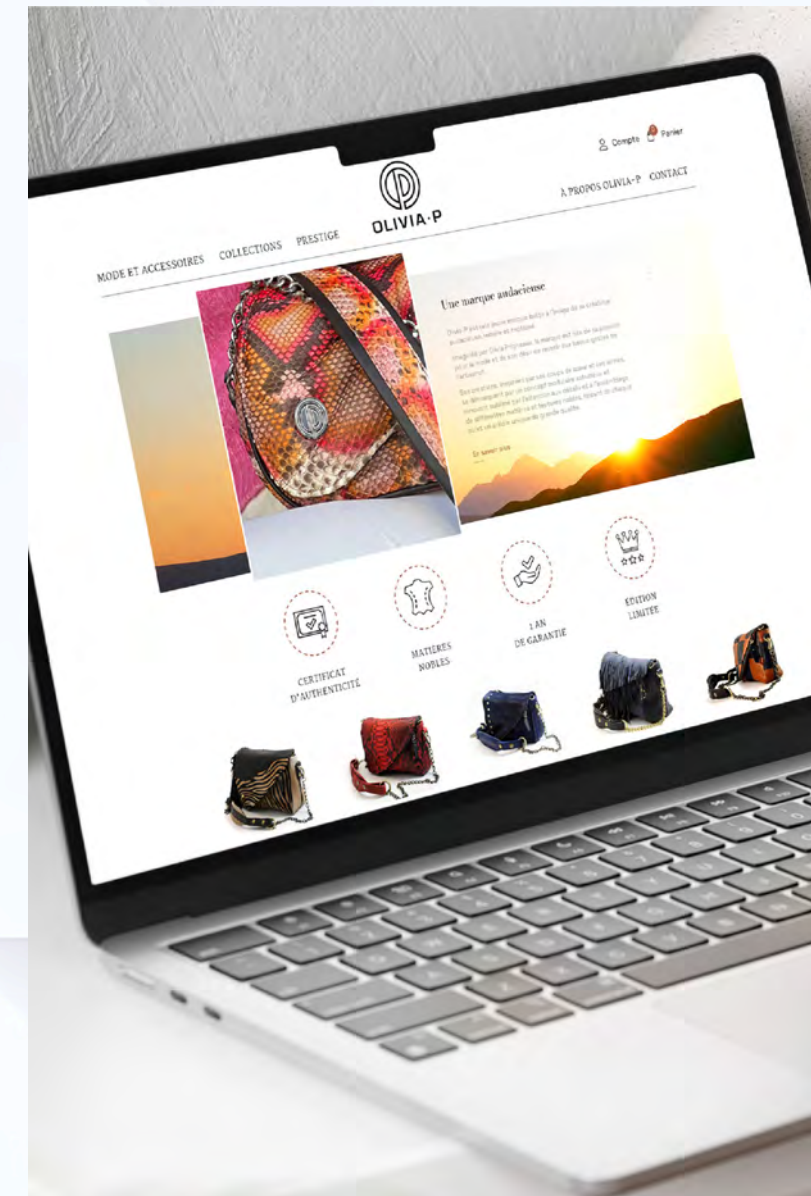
Compte Panier

OLIVIA·P

MODE ET ACCESSOIRES COLLECTIONS PRESTIGE

À PROPOS OLIVIA-P CONTACT

Une marque audacieuse

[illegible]

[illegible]

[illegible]

En savoir plus

CERTIFICAT D'AUTHENTICITÉ

MATIÈRES NOBLES

1 AN DE GARANTIE

EDITION LIMITÉE